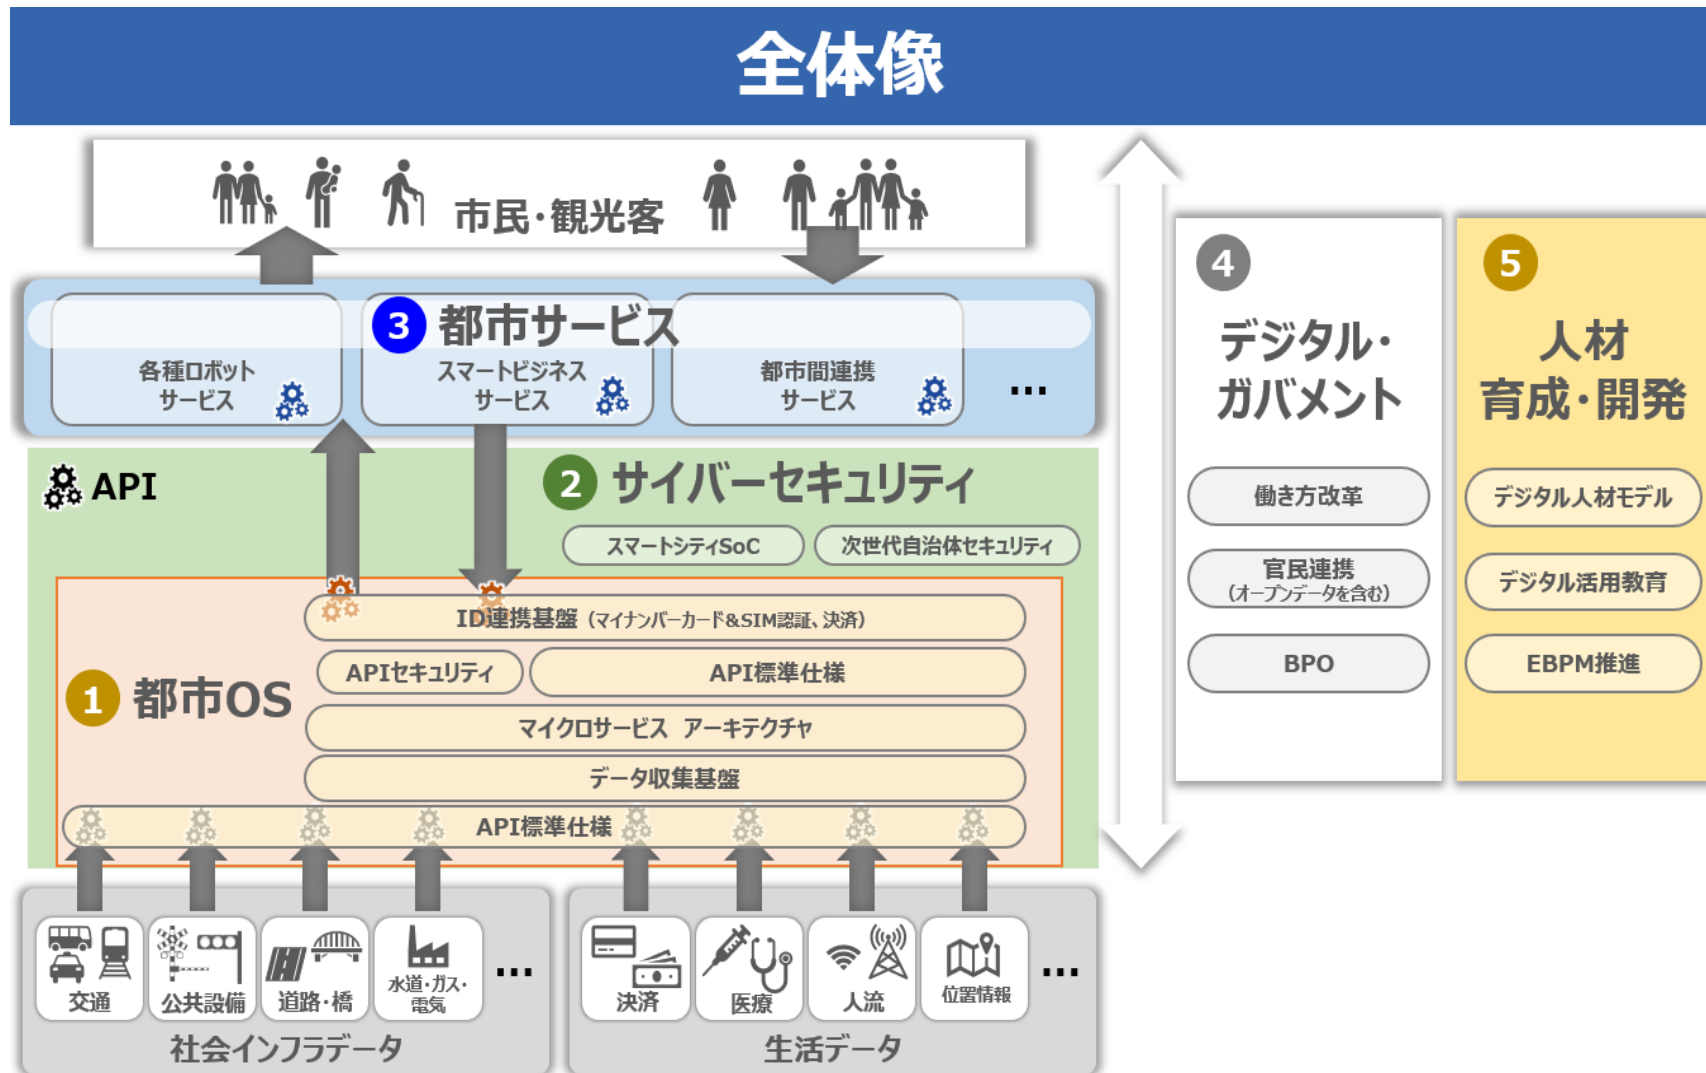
全体像

市民・観光客

3 都市サービス

各種ロボット サービス

スマートビジネス サービス

都市間連携 サービス

…

API

2 サイバーセキュリティ

スマートシティSoC

次世代自治体セキュリティ

ID連携基盤（マイナンバーカード&SIM認証、決済）

1 都市OS

APIセキュリティ

API標準仕様

マイクロサービス アーキテクチャ

データ収集基盤

API標準仕様

交通

公共設備

道路・橋

水道・ガス・電気

…

社会インフラデータ

決済

医療

人流

位置情報

…

生活データ

4 デジタル・ガバメント

働き方改革

官民連携 （オープンデータを含む）

BPO

5 人材 育成・開発

デジタル人材モデル

デジタル活用教育

EBPM推進